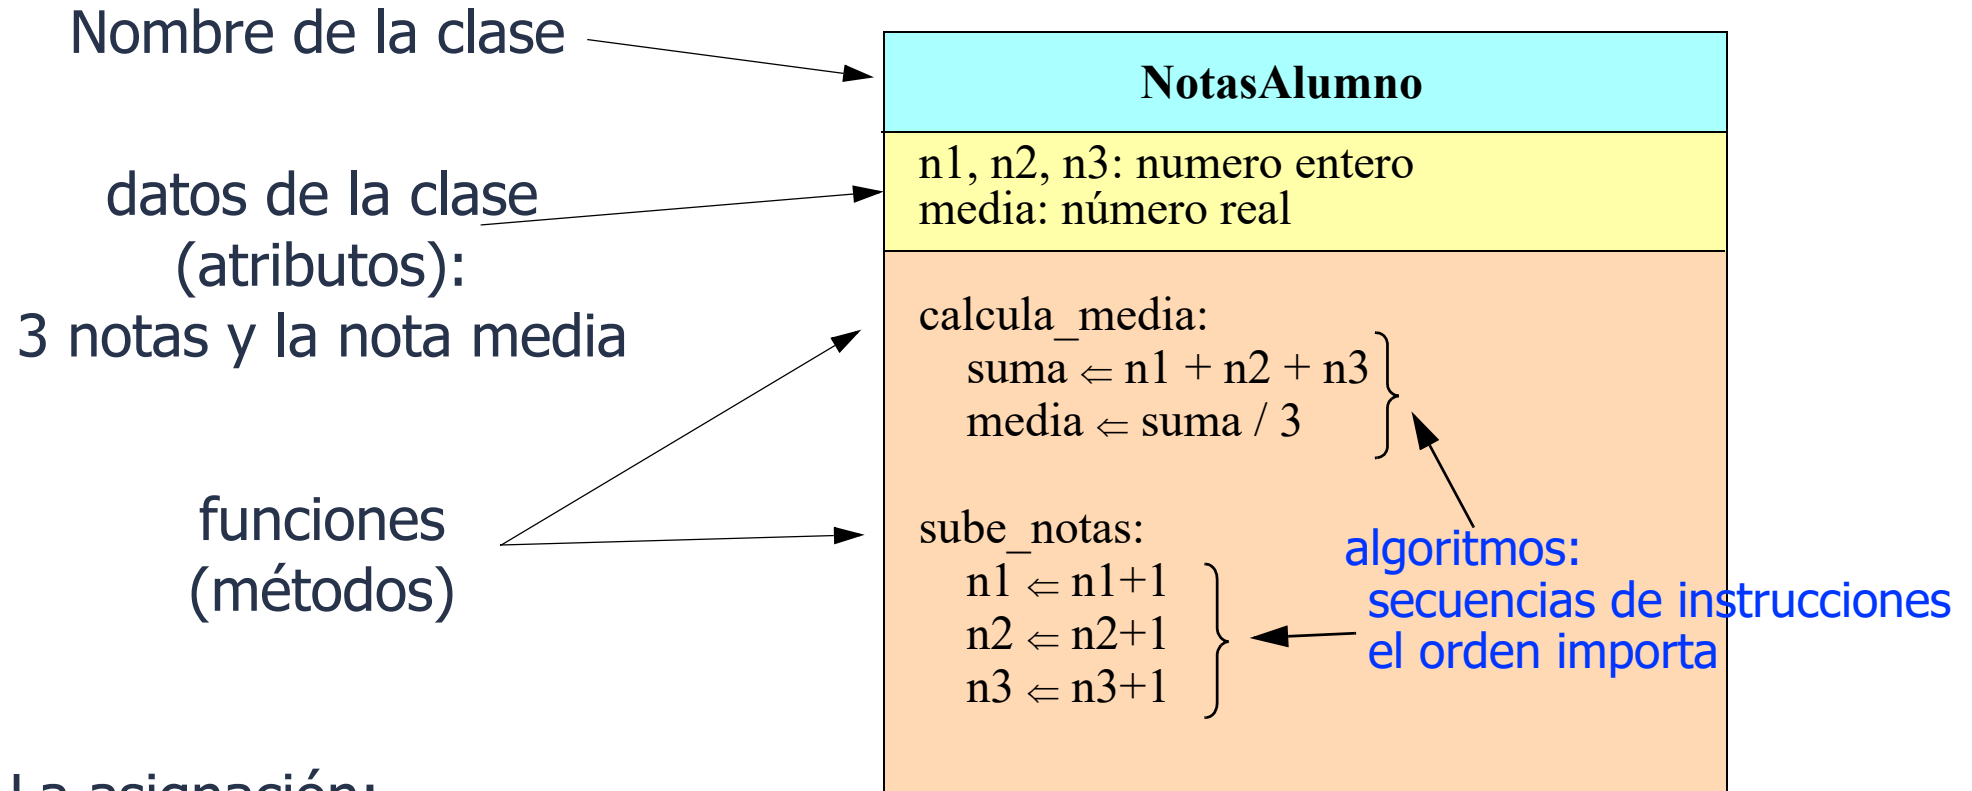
Nombre de la clase

datos de la clase (atributos): 3 notas y la nota media

funciones (métodos)

La asignación:

NotasAlumno

n1, n2, n3: numero entero
media: número real

calcula_media:
suma $\Leftarrow$ n1 + n2 + n3
media $\Leftarrow$ suma / 3

sube_notas:
n1 $\Leftarrow$ n1+1
n2 $\Leftarrow$ n2+1
n3 $\Leftarrow$ n3+1

algoritmos:
secuencias de instrucciones
el orden importa